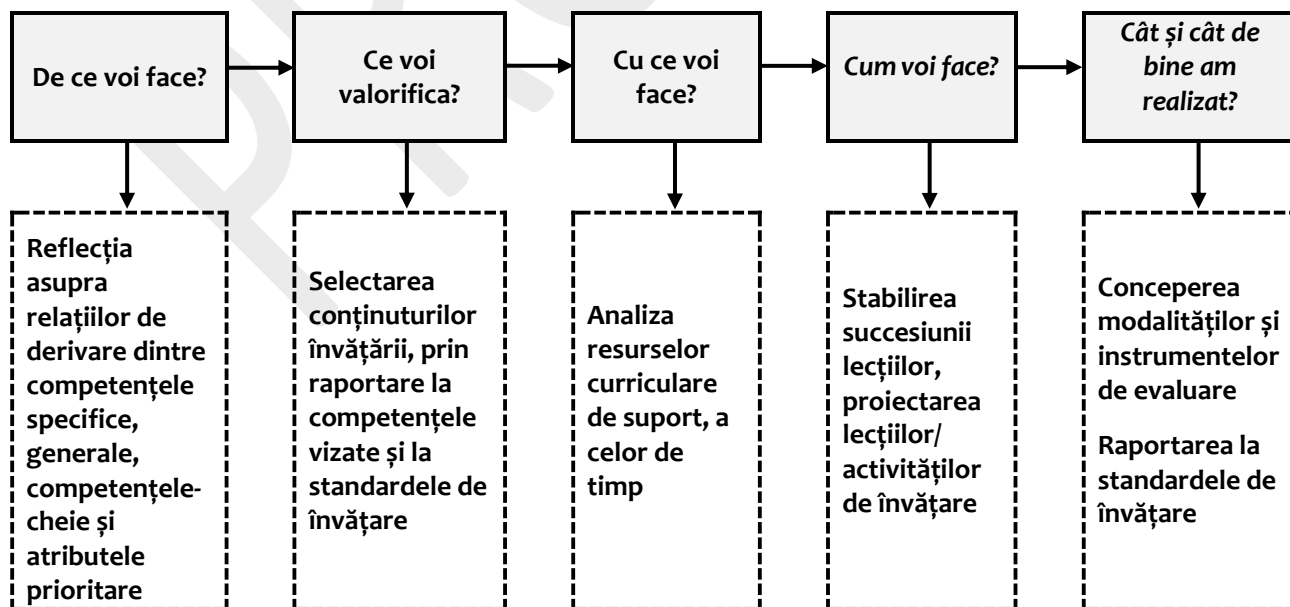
De ce voi face?

Ce voi valorifica?

Cu ce voi face?

Cum voi face?

Cât și cât de bine am realizat?

Reflecția asupra relațiilor de derivare dintre competențele specifice, generale, competențele-cheie și atributele prioritare

Selectarea conținuturilor învățării, prin raportare la competențele vizate și la standardele de învățare

Analiza resurselor curriculare de suport, a celor de timp

Stabilirea succesiunii lecțiilor, proiectarea lecțiilor/ activităților de învățare

Conceperea modalităților și instrumentelor de evaluare

Raportarea la standardele de învățare